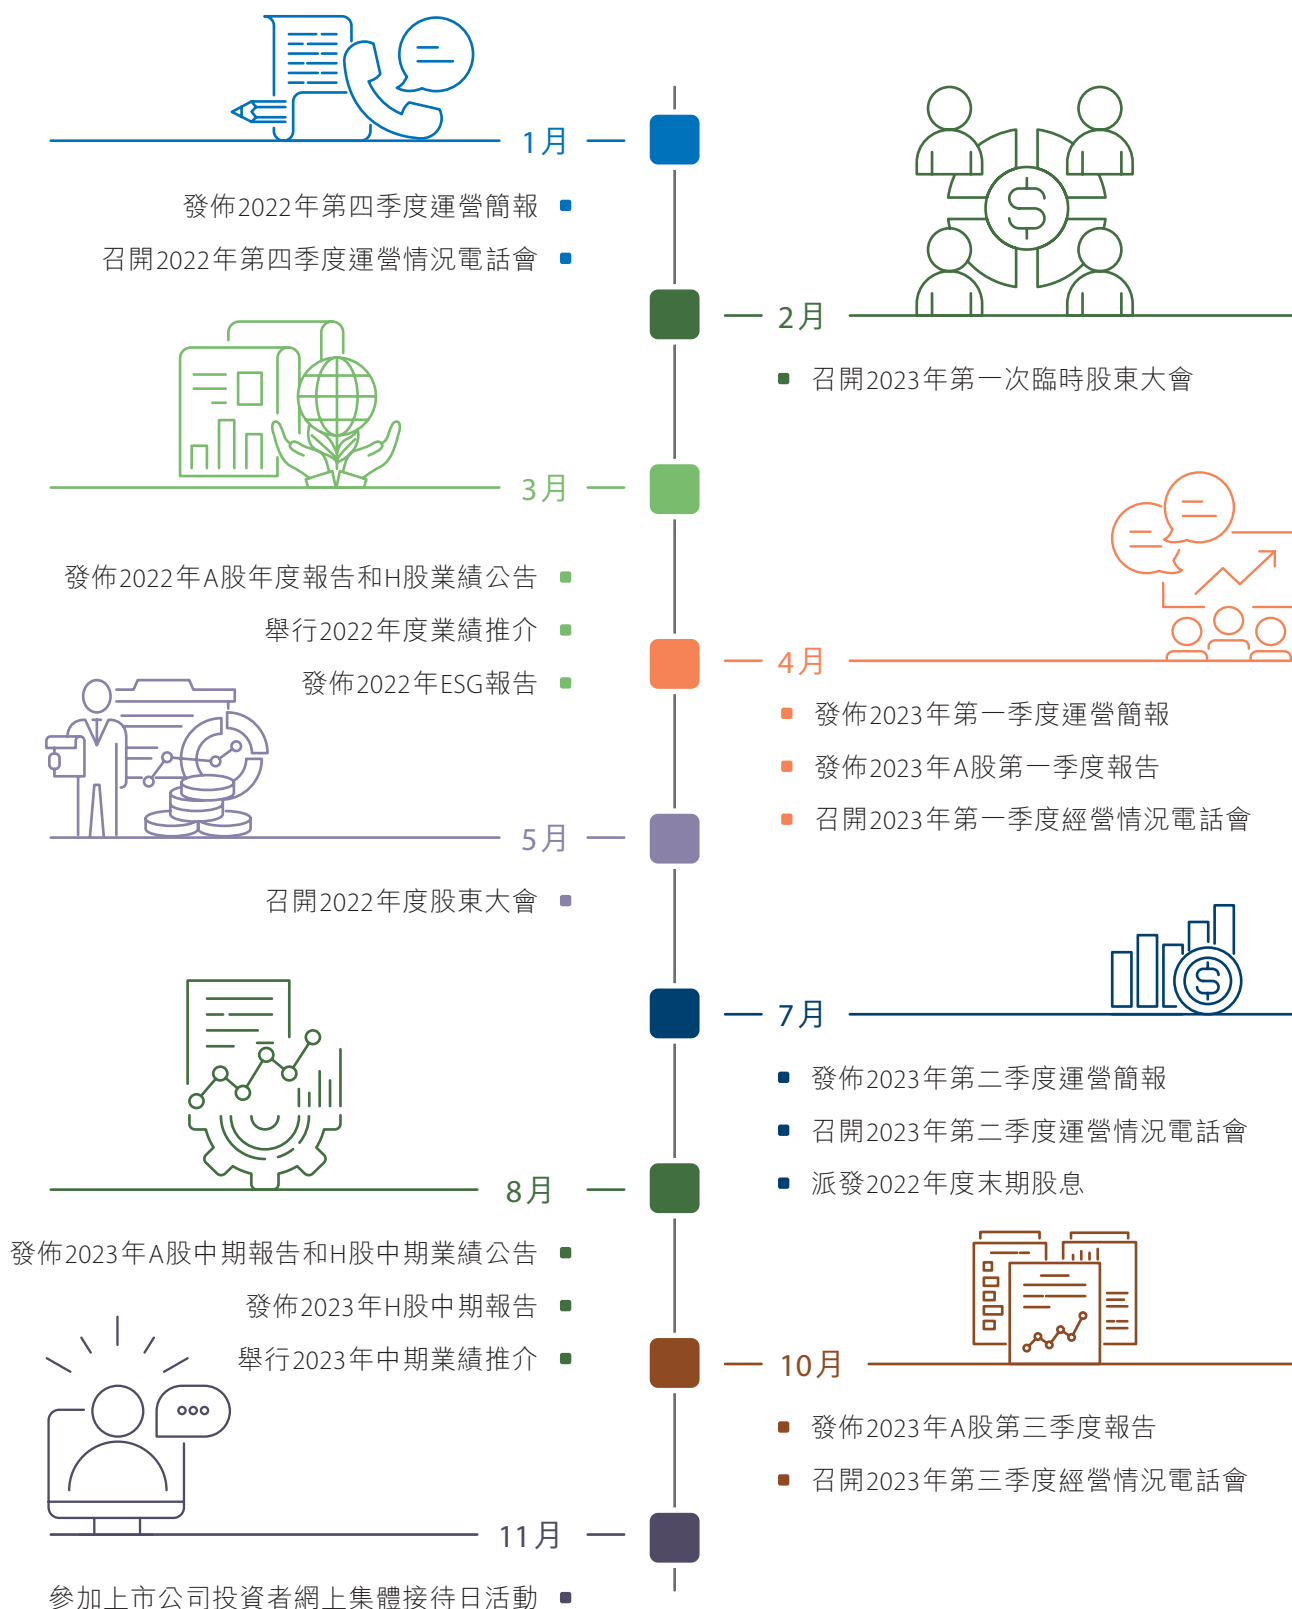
1月

發佈2022年第四季度運營簡報

召開2022年第四季度運營情況電話會

2月

召開2023年第一次臨時股東大會

3月

發佈2022年A股年度報告和H股業績公告

舉行2022年度業績推介

發佈2022年ESG報告

4月

發佈2023年第一季度運營簡報

發佈2023年A股第一季度報告

召開2023年第一季度經營情況電話會

5月

召開2022年度股東大會

7月

發佈2023年第二季度運營簡報

召開2023年第二季度運營情況電話會

派發2022年度末期股息

8月

發佈2023年A股中期報告和H股中期業績公告

發佈2023年H股中期報告

舉行2023年中期業績推介

10月

發佈2023年A股第三季度報告

召開2023年第三季度經營情況電話會

11月

參加上市公司投資者網上集體接待日活動